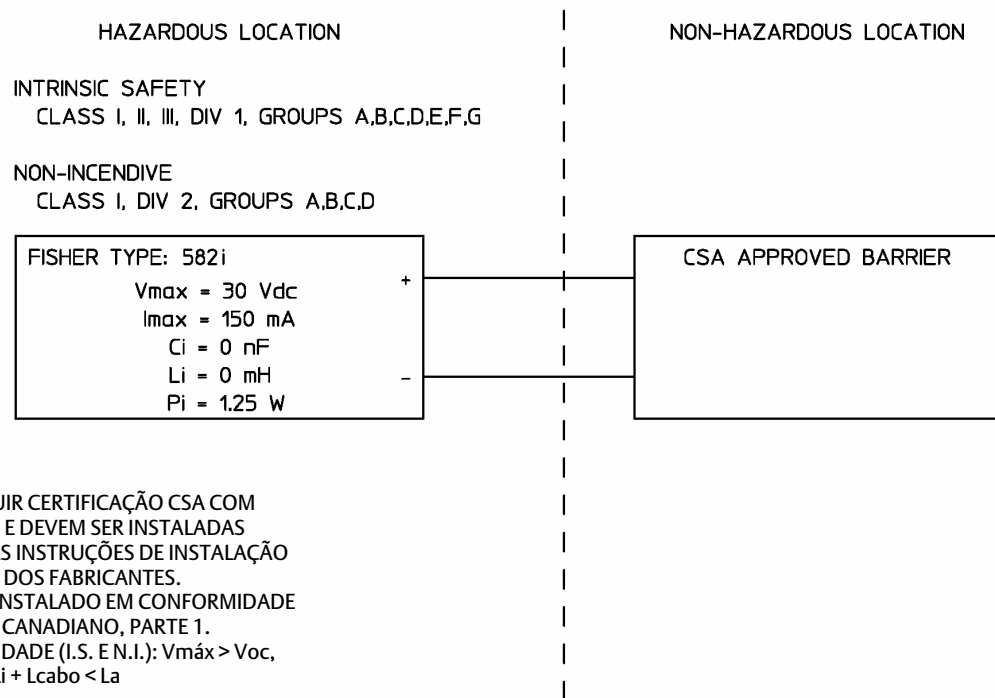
HAZARDOUS LOCATION

NON-HAZARDOUS LOCATION

INTRINSIC SAFETY
CLASS I, II, III, DIV 1, GROUPS A,B,C,D,E,F,G

NON-INCENDIVE
CLASS I, DIV 2, GROUPS A,B,C,D

FISHER TYPE: 582i
Vmax = 30 Vdc
Imax = 150 mA
Ci = 0 nF
Li = 0 mH
Pi = 1.25 W

+

–

CSA APPROVED BARRIER

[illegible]UIR CERTIFICAÇÃO CSA COM
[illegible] E DEVEM SER INSTALADAS
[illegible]S INSTRUÇÕES DE INSTALAÇÃO
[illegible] DOS FABRICANTES.
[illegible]NSTALADO EM CONFORMIDADE
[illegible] CANADIANO, PARTE 1.
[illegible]DADE (I.S. E N.I.): Vmáx > Voc,
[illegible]i + Lcabo < La